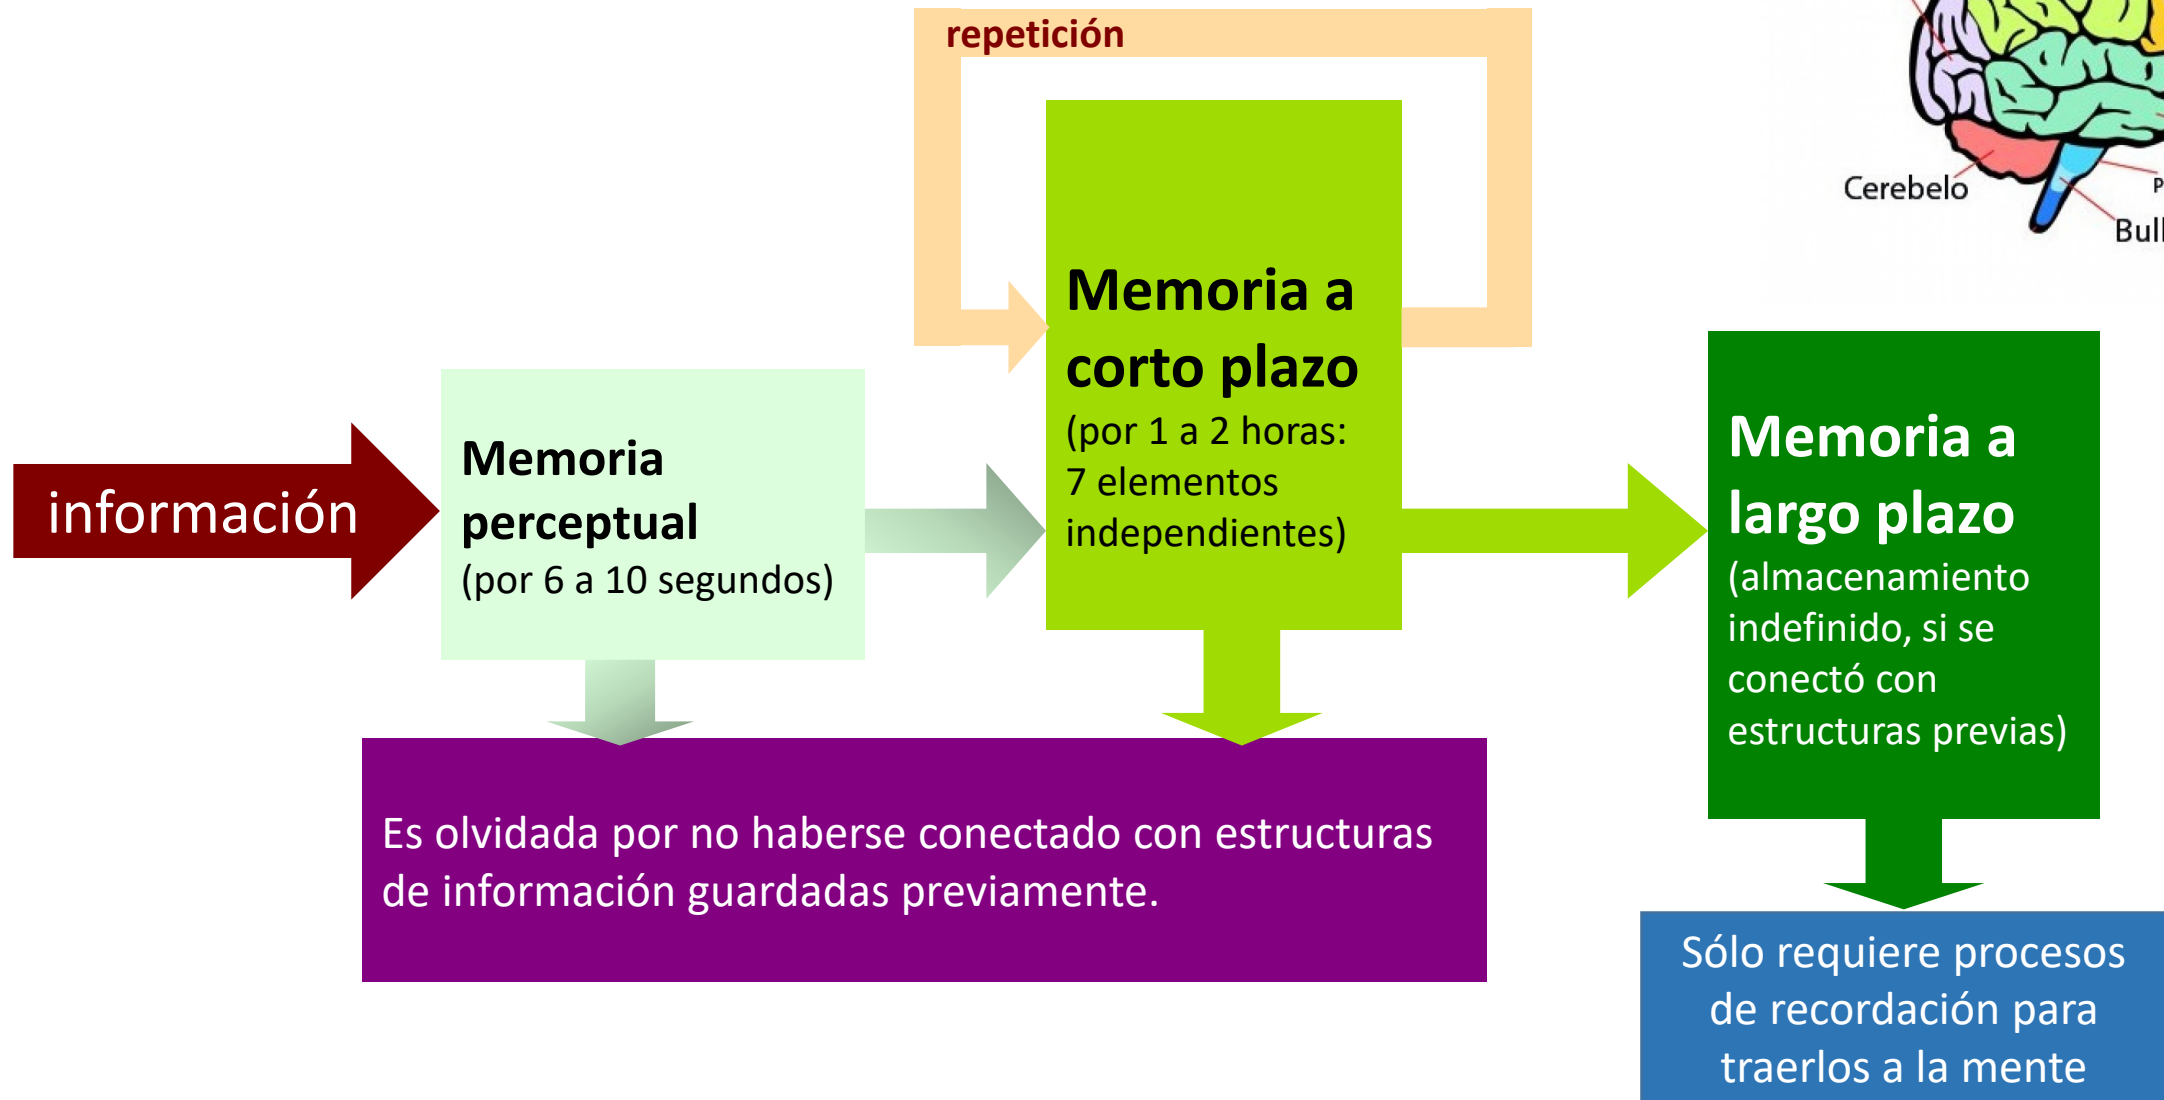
repetición

Cerebelo

P

Bul

información

Memoria perceptual
(por 6 a 10 segundos)

Memoria a corto plazo
(por 1 a 2 horas: 7 elementos independientes)

Memoria a largo plazo
(almacenamiento indefinido, si se conectó con estructuras previas)

Es olvidada por no haberse conectado con estructuras de información guardadas previamente.

Sólo requiere procesos de recordación para traerlos a la mente